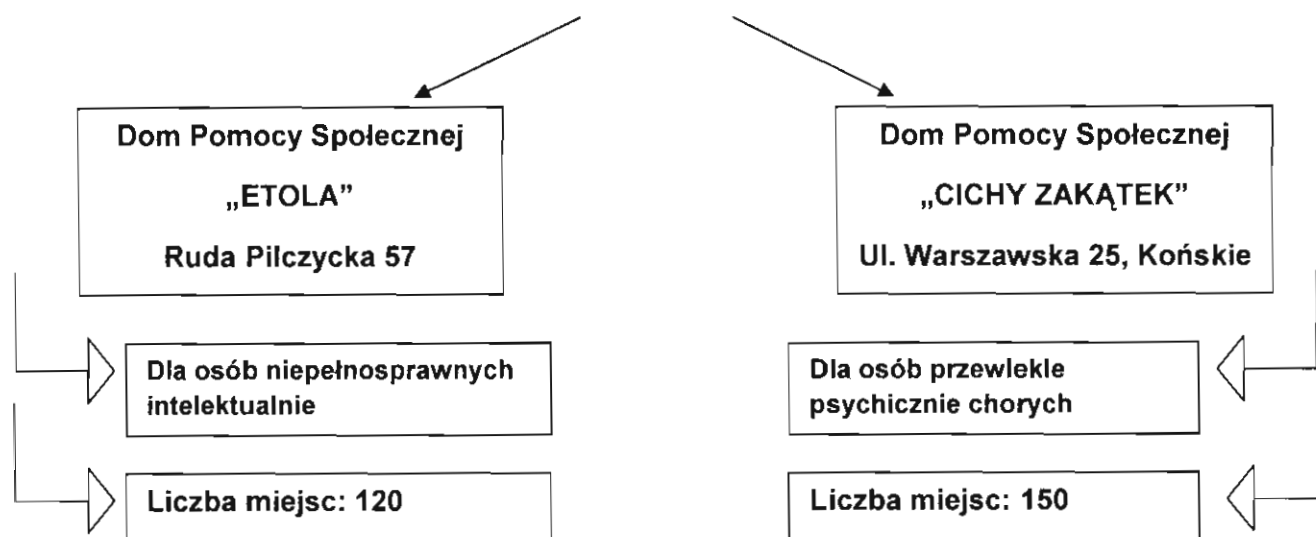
Dom Pomocy Społecznej

„ETOLA"

Ruda Pilczycka 57

Dla osób niepełnosprawnych intelektualnie

Liczba miejsc: 120

Dom Pomocy Społecznej

„CICHY ZAKĄTEK"

Ul. Warszawska 25, Końskie

Dla osób przewlekle psychicznie chorych

Liczba miejsc: 150